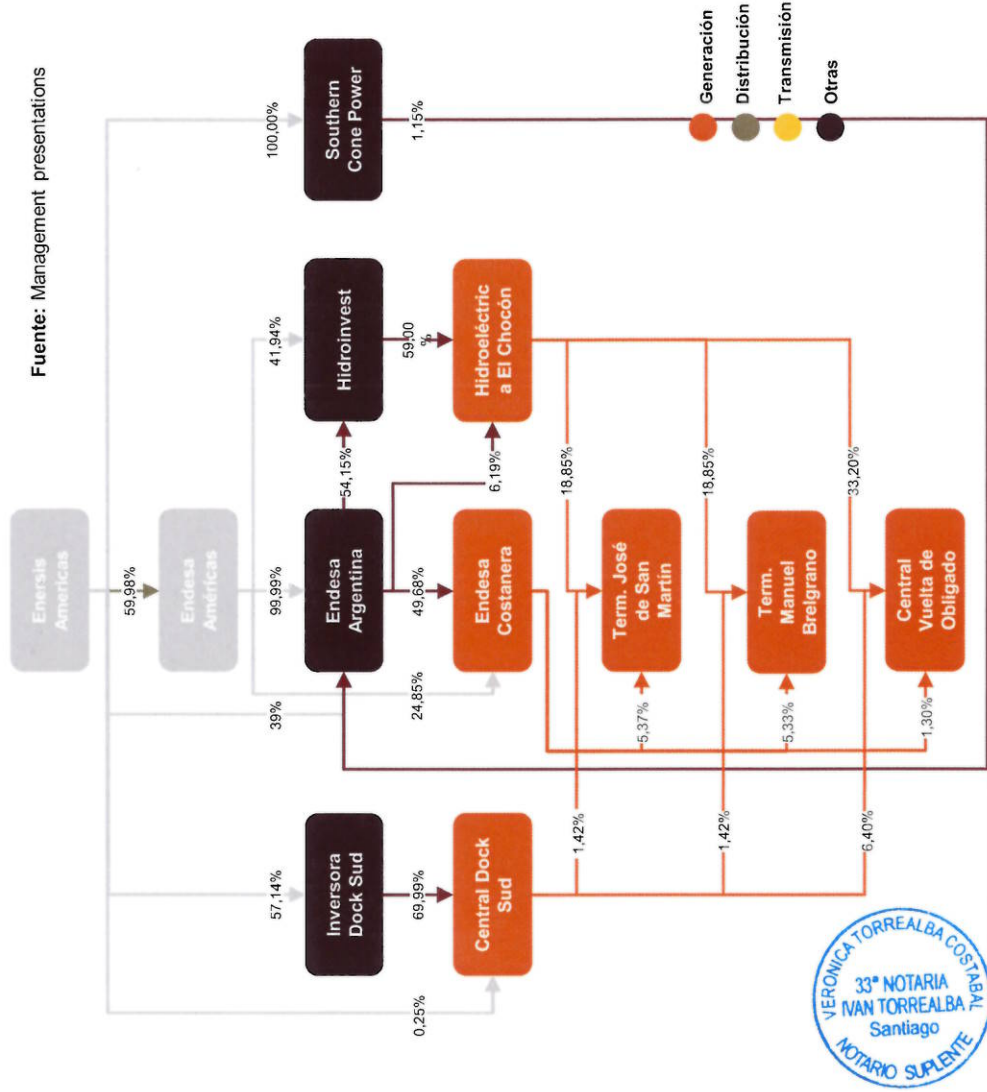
Fuente: Management presentations

Generación
Distribución
Transmisión
Otras

Enersis Americas
59,98%
Endesa Américas
99,9%
Endesa Argentina
54,15%
Hidroinvest
41,94%
59,00 %
Hidroeléctrica El Chocón
6,19%
49,68%
Endesa Costanera
24,85%
39%
Southern Cone Power
100,00%
1,15%
18,85%
Term. José de San Martín
18,85%
Term. Manuel Belgrano
33,20%
Central Vuelta de Obligado
5,37%
5,33%
1,30%
Inversora Dock Sud
57,14%
69,99%
Central Dock Sud
0,25%
1,42%
1,42%
6,40%

VERONICA TORREALBA COSTABAL
33ª NOTARIA
IVAN TORREALBA
Santiago
NOTARIO SUPLENTE